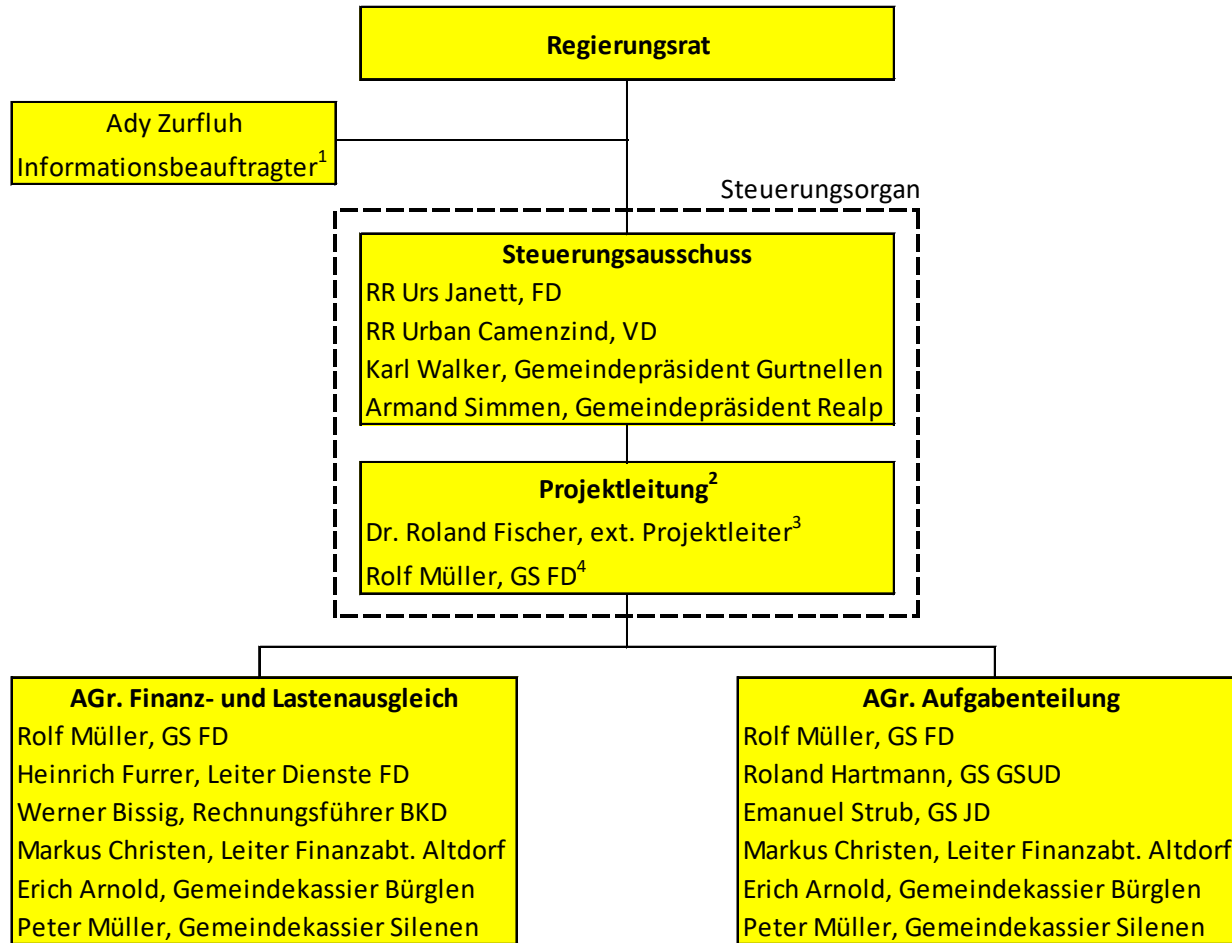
Regierungsrat

Ady Zurfluh
Informationsbeauftragter$^1$

Steuerungsorgan

Steuerungsausschuss
RR Urs Janett, FD
RR Urban Camenzind, VD
Karl Walker, Gemeindepräsident Gurtnellen
Armand Simmen, Gemeindepräsident Realp

Projektleitung$^2$
Dr. Roland Fischer, ext. Projektleiter$^3$
Rolf Müller, GS FD$^4$

AGr. Finanz- und Lastenausgleich
Rolf Müller, GS FD
Heinrich Furrer, Leiter Dienste FD
Werner Bissig, Rechnungsführer BKD
Markus Christen, Leiter Finanzabt. Altdorf
Erich Arnold, Gemeindekassier Bürglen
Peter Müller, Gemeindekassier Silenen

AGr. Aufgabenteilung
Rolf Müller, GS FD
Roland Hartmann, GS GSUD
Emanuel Strub, GS JD
Markus Christen, Leiter Finanzabt. Altdorf
Erich Arnold, Gemeindekassier Bürglen
Peter Müller, Gemeindekassier Silenen